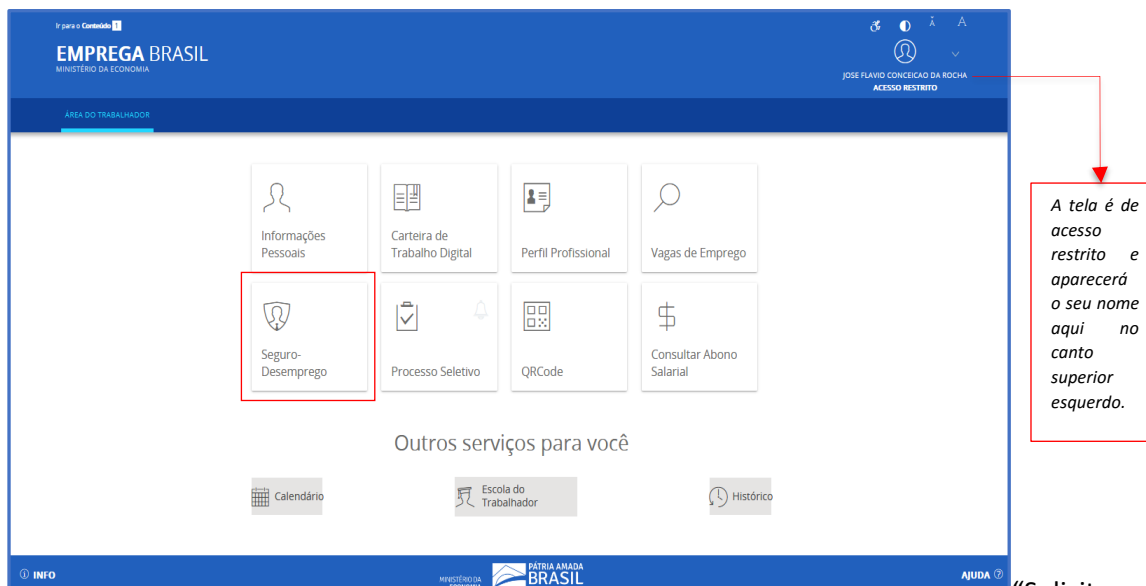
Ir para o Conteúdo 1

EMPREGA BRASIL
MINISTÉRIO DA ECONOMIA

A A

JOSE FLAVIO CONCEICAO DA ROCHA
ACESSO RESTRITO

ÁREA DO TRABALHADOR

Informações Pessoais

Carteira de Trabalho Digital

Perfil Profissional

Vagas de Emprego

Seguro-Desemprego

Processo Seletivo

QRCode

Consultar Abono Salarial

Outros serviços para você

Calendário

Escola do Trabalhador

Histórico

A tela é de acesso restrito e aparecerá o seu nome aqui no canto superior esquerdo.

INFO

MINISTÉRIO DA ECONOMIA

PÁTRIA AMADA BRASIL

AJUDA

"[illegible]